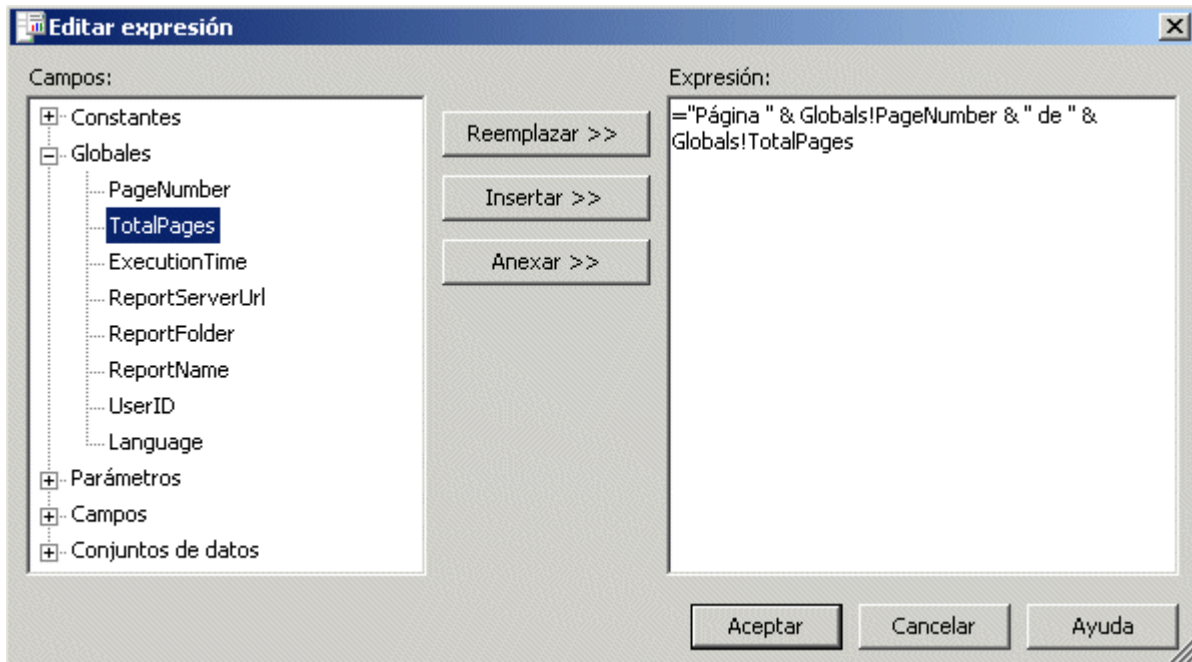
Editar expresión

Campos:

Constantes
Globales
PageNumber
TotalPages
ExecutionTime
ReportServerUrl
ReportFolder
ReportName
UserID
Language
Parámetros
Campos
Conjuntos de datos

Reemplazar >>

Insertar >>

Anexar >>

Expresión:

="Página " & Globals!PageNumber & " de " & Globals!TotalPages

Aceptar

Cancelar

Ayuda